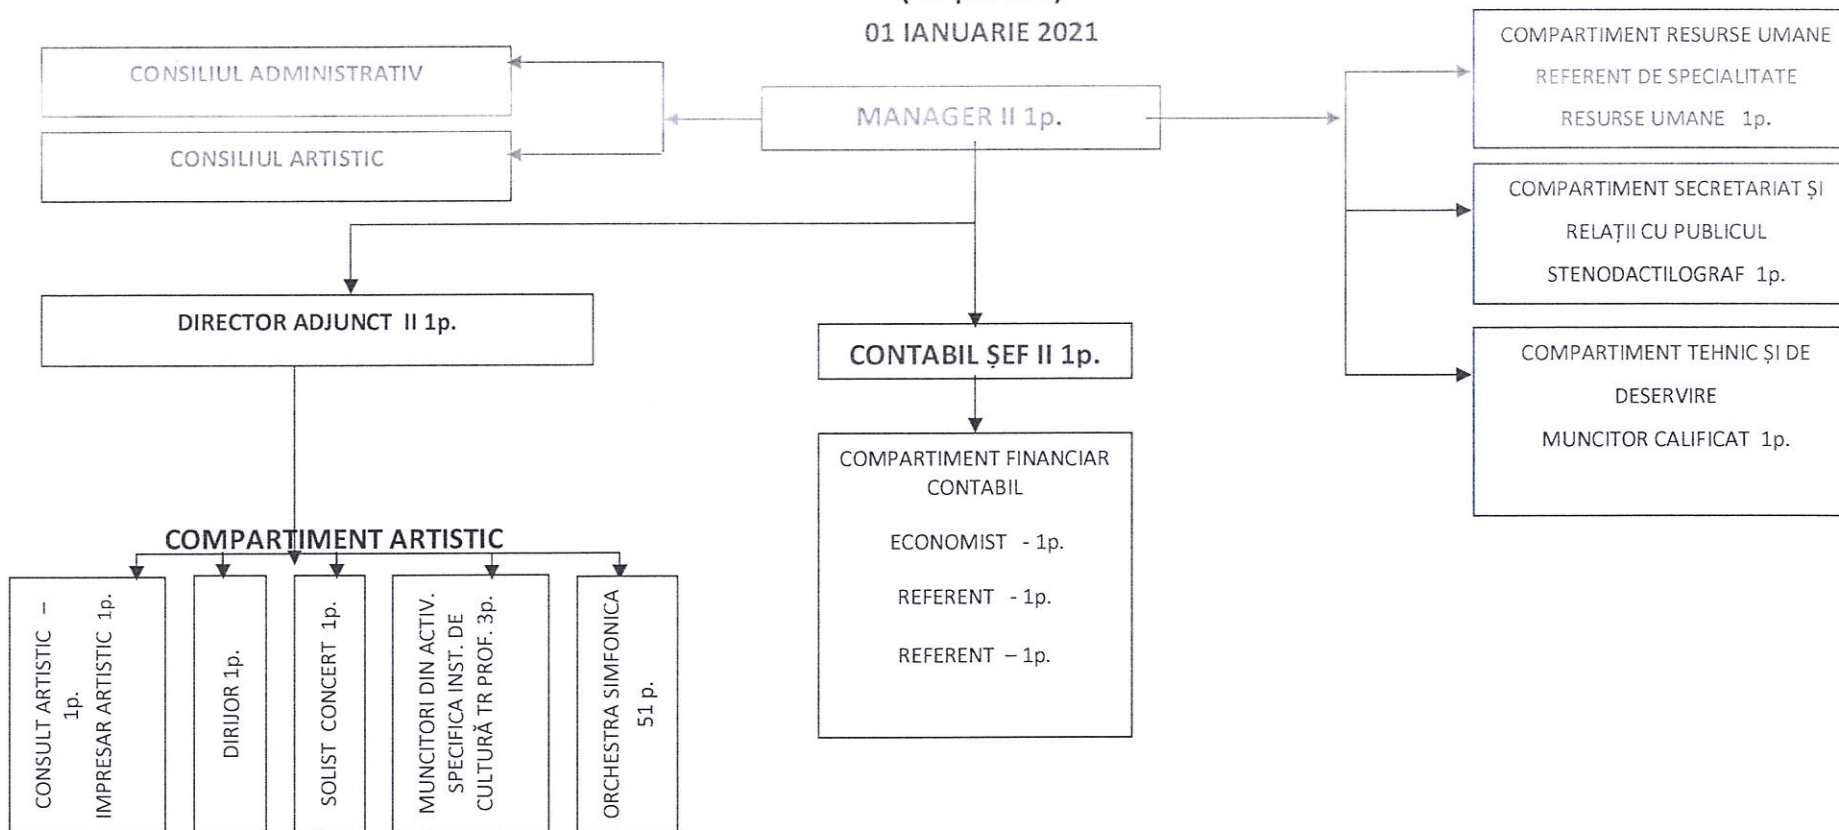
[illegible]
01 IANUARIE 2021

CONSILIUL ADMINISTRATIV

CONSILIUL ARTISTIC

MANAGER II 1p.

COMPARTIMENT RESURSE UMANE
REFERENT DE SPECIALITATE
RESURSE UMANE 1p.

COMPARTIMENT SECRETARIAT ȘI
RELAȚII CU PUBLICUL
STENODACTILOGRAF 1p.

COMPARTIMENT TEHNIC ȘI DE
DESERVIRE
MUNCITOR CALIFICAT 1p.

DIRECTOR ADJUNCT II 1p.

CONTABIL ȘEF II 1p.

COMPARTIMENT FINANCIAR
CONTABIL

ECONOMIST - 1p.

REFERENT - 1p.

REFERENT – 1p.

COMPARTIMENT ARTISTIC

CONSULT ARTISTIC – 1p.
IMPRESAR ARTISTIC 1p.

DIRIJOR 1p.

SOLIST CONCERT 1p.

MUNCITORI DIN ACTIV. SPECIFICA INST. DE CULTURĂ TR PROF. 3p.

ORCHESTRA SIMFONICA
51 p.